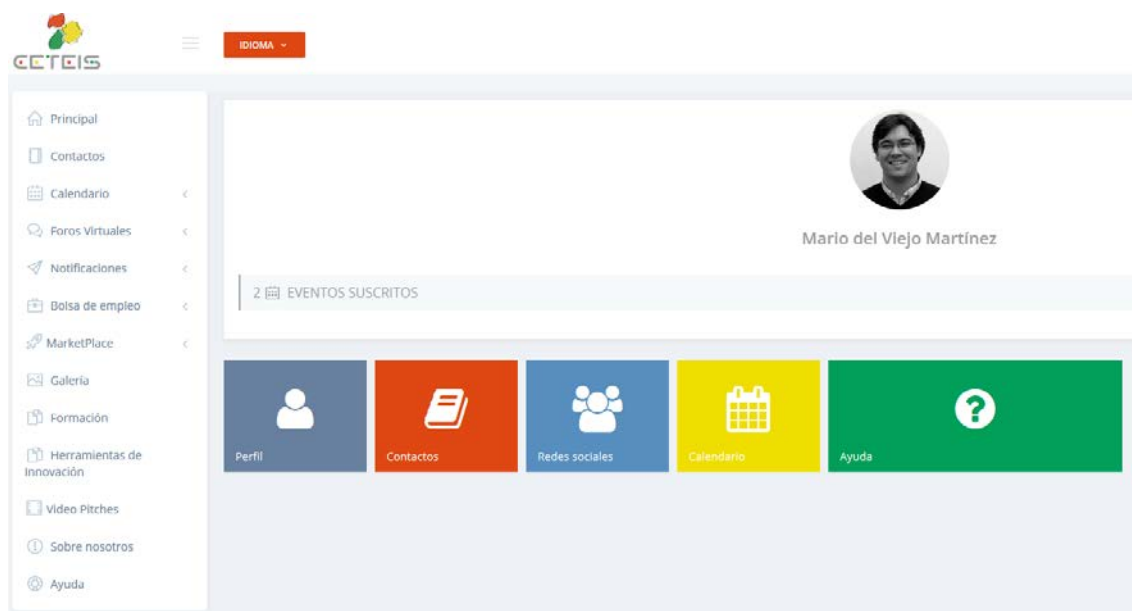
CETEIS

IDIOMA

Principal
Contactos
Calendario
Foros Virtuales
Notificaciones
Bolsa de empleo
MarketPlace
Galería
Formación
Herramientas de Innovación
Video Pitches
Sobre nosotros
Ayuda

Mario del Viejo Martínez

2 EVENTOS SUSCRITOS

Perfil
Contactos
Redes sociales
Calendario
Ayuda